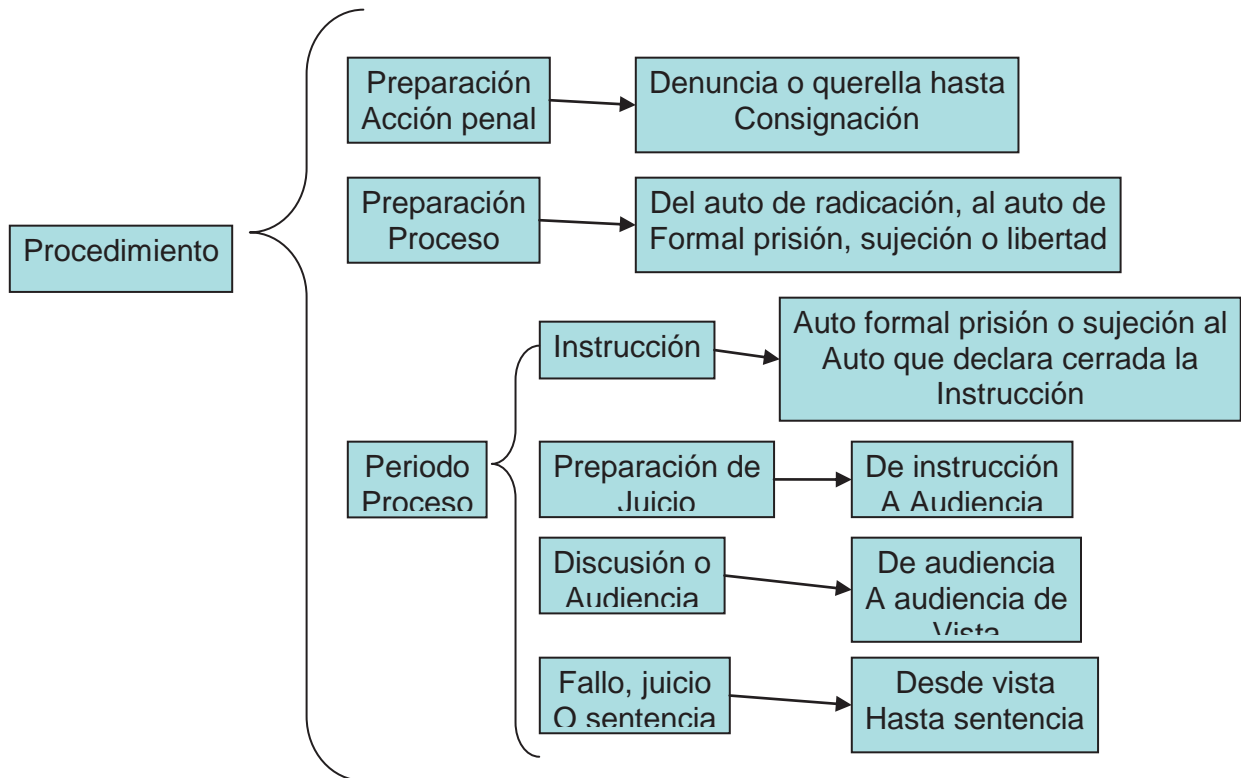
Procedimiento

Preparación Acción penal

Denuncia o querella hasta Consignación

Preparación Proceso

Del auto de radicación, al auto de Formal prisión, sujeción o libertad

Periodo Proceso

Instrucción

Auto formal prisión o sujeción al Auto que declara cerrada la Instrucción

Preparación de Juicio

De instrucción A Audiencia

Discusión o Audiencia

De audiencia A audiencia de Vista

Fallo, juicio O sentencia

Desde vista Hasta sentencia